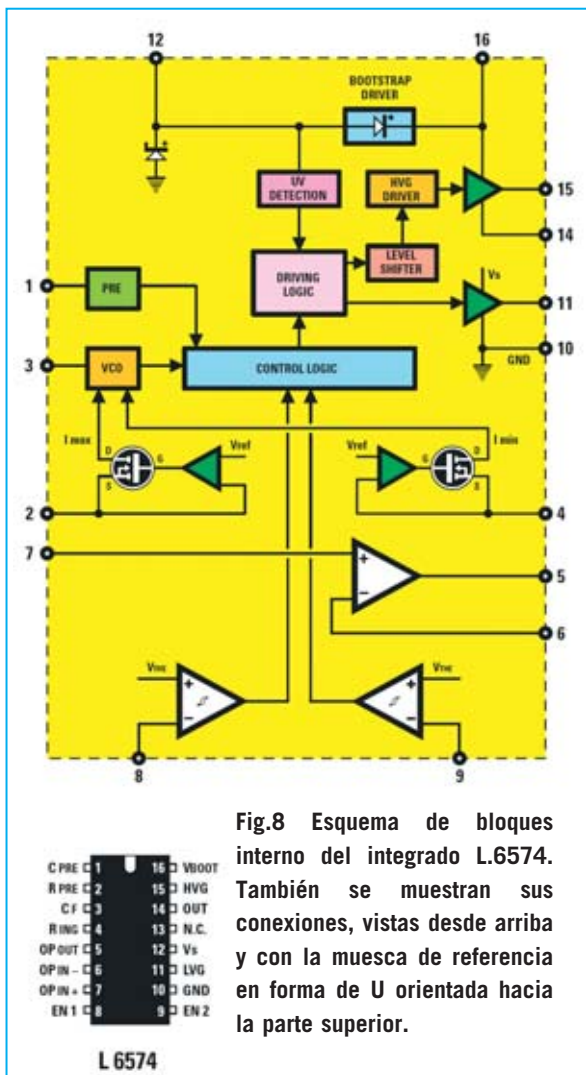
12

16

BOOTSTRAP DRIVER

UV DETECTION

HVG DRIVER

15

14

LEVEL SHIFTER

DRIVING LOGIC

1

PRE

Vs

11

3

VCO

CONTROL LOGIC

10

GND

I max

D G S

Vref

Vref

G D S

I min

2

4

7

5

6

Vthe

Vthe

8

9

| | | | |
|---|---|---|---|
| C PRE | 1 | 16 | VBOOT |
| R PRE | 2 | 15 | HVG |
| C F | 3 | 14 | OUT |
| R ING | 4 | 13 | N.C. |
| OP OUT | 5 | 12 | Vs |
| OP IN – | 6 | 11 | LVG |
| OP IN + | 7 | 10 | GND |
| EN 1 | 8 | 9 | EN 2 |

L 6574

Fig.8 Esquema de bloques interno del integrado L.6574. También se muestran sus conexiones, vistas desde arriba y con la muesca de referencia en forma de U orientada hacia la parte superior.